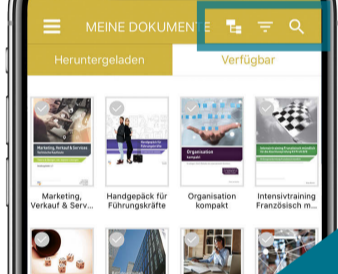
MEINE DOKUMENTE

Heruntergeladen

Verfügbar

Marketing, Verkauf & Services

Marketing, Verkauf & Serv...

Handgepäck für Führungskräfte

Organisation kompakt

Organisation kompakt

Intensivtraining Französisch m...